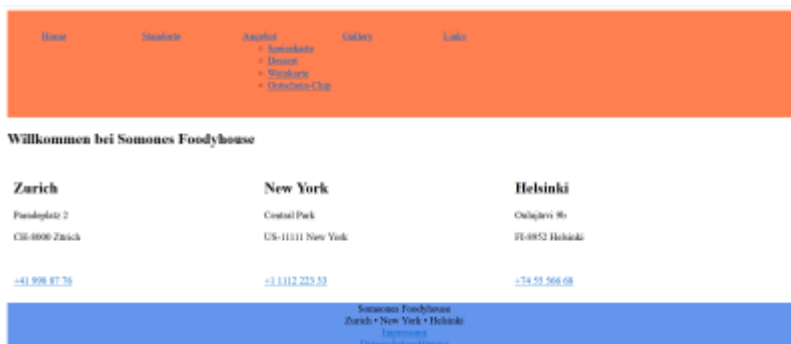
Home Standorte Angebot Gallery Links

- Speisekarte
- Dessert
- Weinkarte
- Gutschein-Clip

Willkommen bei Somones Foodyhouse

Zurich

Paradeplatz 2

CH-8000 Zürich

+41 998 87 76

New York

Central Park

US-11111 New York

+1 1112 223 33

Helsinki

Osčajtevi 9b

FI-0952 Helsinki

+74 55 566 68

Somones Foodyhouse
Zurich • New York • Helsinki
Impressum
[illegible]